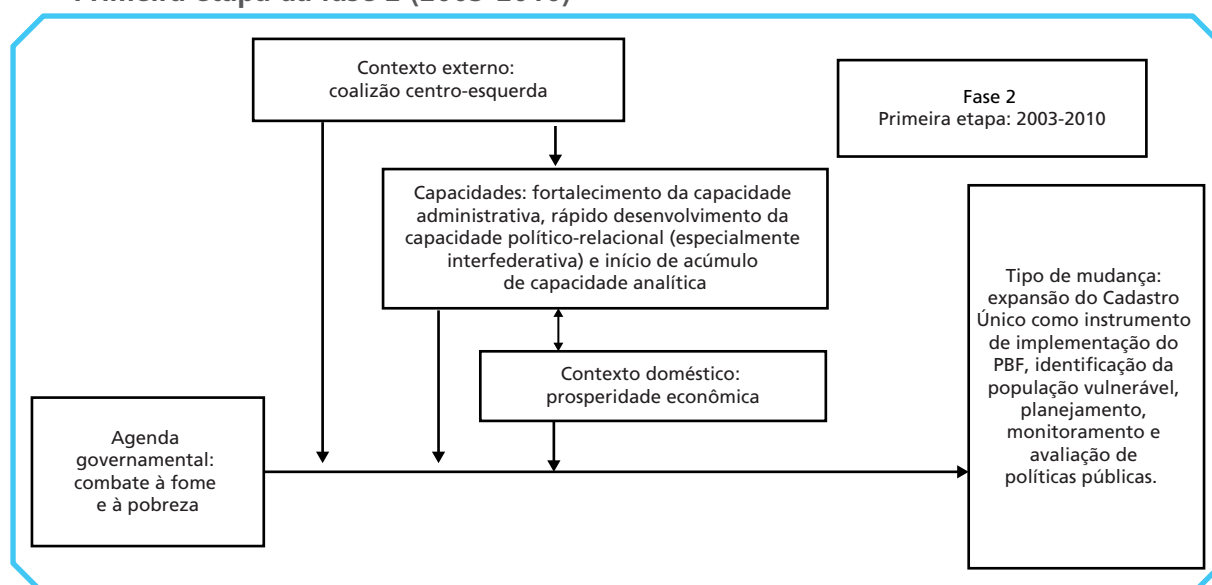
Primeira etapa da fase 2 (2003-2010)

Contexto externo: coalizão centro-esquerda

Fase 2
Primeira etapa: 2003-2010

Capacidades: fortalecimento da capacidade administrativa, rápido desenvolvimento da capacidade político-relacional (especialmente interfederativa) e início de acúmulo de capacidade analítica

Tipo de mudança: expansão do Cadastro Único como instrumento de implementação do PBF, identificação da população vulnerável, planejamento, monitoramento e avaliação de políticas públicas.

Contexto doméstico: prosperidade econômica

Agenda governamental: combate à fome e à pobreza